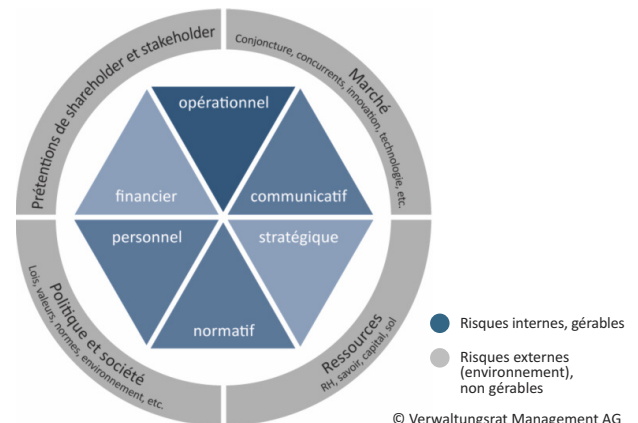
Prétentions de shareholder et stakeholder

Marché
Conjoncture, concurrents, innovation, technologie, etc.

opérationnel

financier

communicatif

personnel

stratégique

normatif

Politique et société
Lois, valeurs, normes, environnement, etc.

Ressources
RH, savoir, capital, sol

Risques internes, gérables

Risques externes (environnement), non gérables

© Verwaltungsrat Management AG